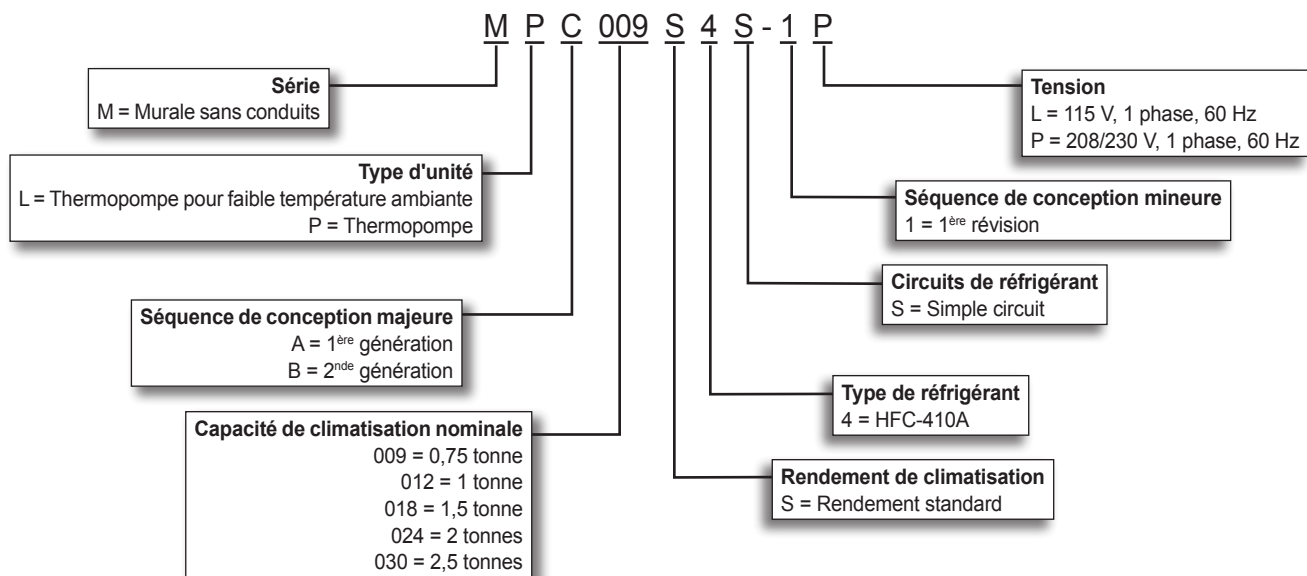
M P C 009 S 4 S - 1 P

**Série**
M = Murale sans conduits

**Type d'unité**
L = Thermopompe pour faible température ambiante
P = Thermopompe

**Séquence de conception majeure**
A = 1$^{ère}$ génération
B = 2$^{nde}$ génération

**Capacité de climatisation nominale**
009 = 0,75 tonne
012 = 1 tonne
018 = 1,5 tonne
024 = 2 tonnes
030 = 2,5 tonnes

**Tension**
L = 115 V, 1 phase, 60 Hz
P = 208/230 V, 1 phase, 60 Hz

**Séquence de conception mineure**
1 = 1$^{ère}$ révision

**Circuits de réfrigérant**
S = Simple circuit

**Type de réfrigérant**
4 = HFC-410A

**Rendement de climatisation**
S = Rendement standard